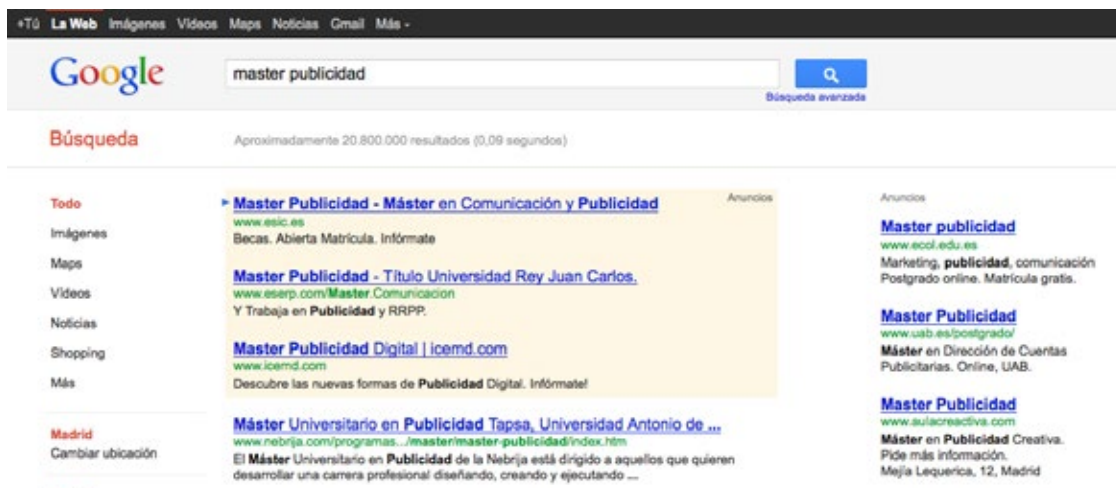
+Tú La Web Imágenes Videos Maps Noticias Gmail Más -

Google

master publicidad

Búsqueda avanzada

Búsqueda

Aproximadamente 20.800.000 resultados (0,09 segundos)

Todo
Imágenes
Maps
Videos
Noticias
Shopping
Más

Madrid
Cambiar ubicación

Anuncios

Master Publicidad - Máster en Comunicación y Publicidad
www.esic.es
Becas. Abierta Matrícula. Infórmate

Master Publicidad - Título Universidad Rey Juan Carlos.
www.eserp.com/Master.Comunicacion
Y Trabaja en Publicidad y RRPP.

Master Publicidad Digital | icemd.com
www.icemd.com
Descubre las nuevas formas de Publicidad Digital. Infórmate!

Máster Universitario en Publicidad Tapsa, Universidad Antonio de ...
www.nebrija.com/programas.../master/master-publicidad/index.htm
El Máster Universitario en Publicidad de la Nebrija está dirigido a aquellos que quieren desarrollar una carrera profesional diseñando, creando y ejecutando ...

Anuncios

Master publicidad
www.ecol.edu.es
Marketing, publicidad, comunicación Postgrado online. Matrícula gratis.

Master Publicidad
www.uab.es/postgrado/
Máster en Dirección de Cuentas Publicitarias. Online, UAB.

Master Publicidad
www.aulacreativa.com
Máster en Publicidad Creativa. Pide más información.
Mejía Lequerica, 12, Madrid